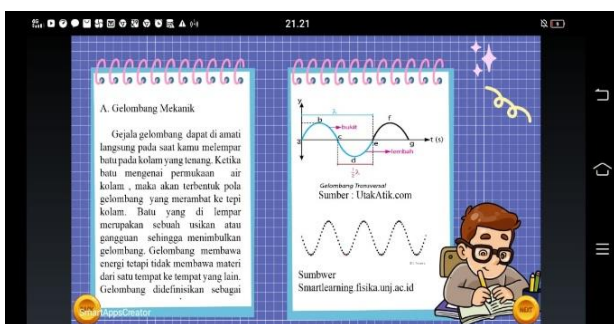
21.21

A. Gelombang Mekanik

Gejala gelombang dapat di amati langsung pada saat kamu melempar batu pada kolam yang tenang. Ketika batu mengenai permukaan air kolam , maka akan terbentuk pola gelombang yang merambat ke tepi kolam. Batu yang di lempar merupakan sebuah usikan atau gangguan sehingga menimbulkan gelombang. Gelombang membawa energi tetapi tidak membawa materi dari satu tempat ke tempat yang lain. Gelombang didefinisikan sebagai

y
a
b
c
d
e
f
g
t (s)
bukit
lembah
Gelombang Transversal
Sumber : UtakAtik.com

Sumbwer
Smartlearning.fisika.unj.ac.id

SmartAppsCreator
NEXT